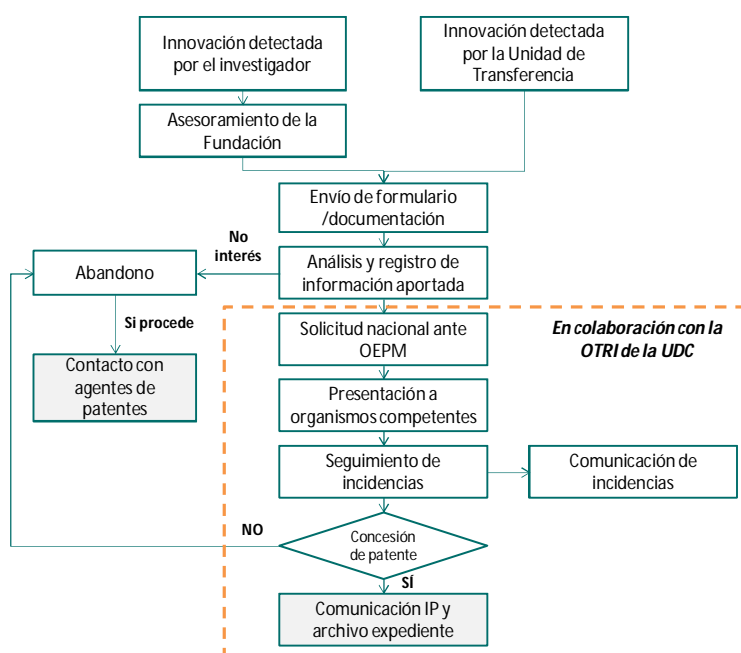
Innovación detectada por el investigador

Innovación detectada por la Unidad de Transferencia

Asesoramiento de la Fundación

Envío de formulario /documentación

No interés

Abandono

Análisis y registro de información aportada

Si procede

En colaboración con la OTRI de la UDC

Solicitud nacional ante OEPM

Contacto con agentes de patentes

Presentación a organismos competentes

Seguimiento de incidencias

Comunicación de incidencias

NO

Concesión de patente

SÍ

Comunicación IP y archivo expediente